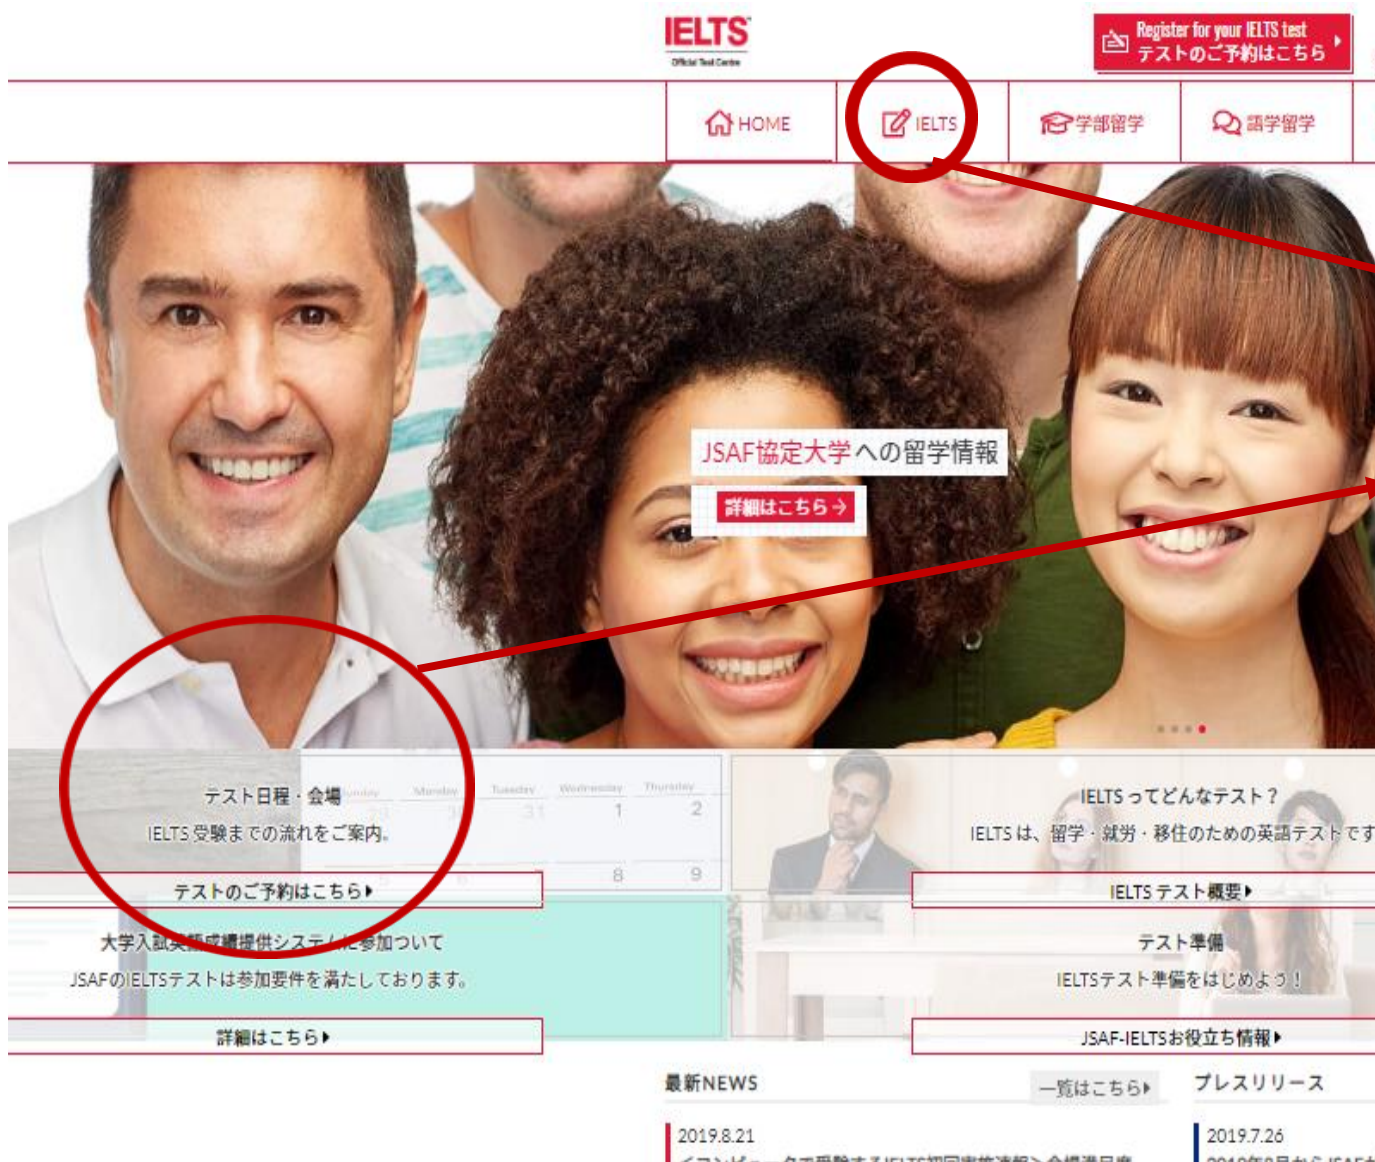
IELTS
Official Test Centre

Register for your IELTS test
テストのご予約はこちら

HOME
IELTS
学部留学
語学留学

JSAF協定大学への留学情報
詳細はこちら →

Sunday Monday Tuesday Wednesday Thursday
30 31 1 2
8 9

テスト日程・会場
IELTS 受験までの流れをご案内。
テストのご予約はこちら ▸

IELTS ってどんなテスト？
IELTS は、留学・就労・移住のための英語テストです
IELTS テスト概要 ▸

大学入試英語成績提供システムに参加について
JSAFのIELTSテストは参加要件を満たしております。
詳細はこちら ▸

テスト準備
IELTSテスト準備をはじめよう！
JSAF-IELTSお役立ち情報 ▸

最新NEWS
一覧はこちら ▸
プレスリリース

2019.8.21
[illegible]

2019.7.26
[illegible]